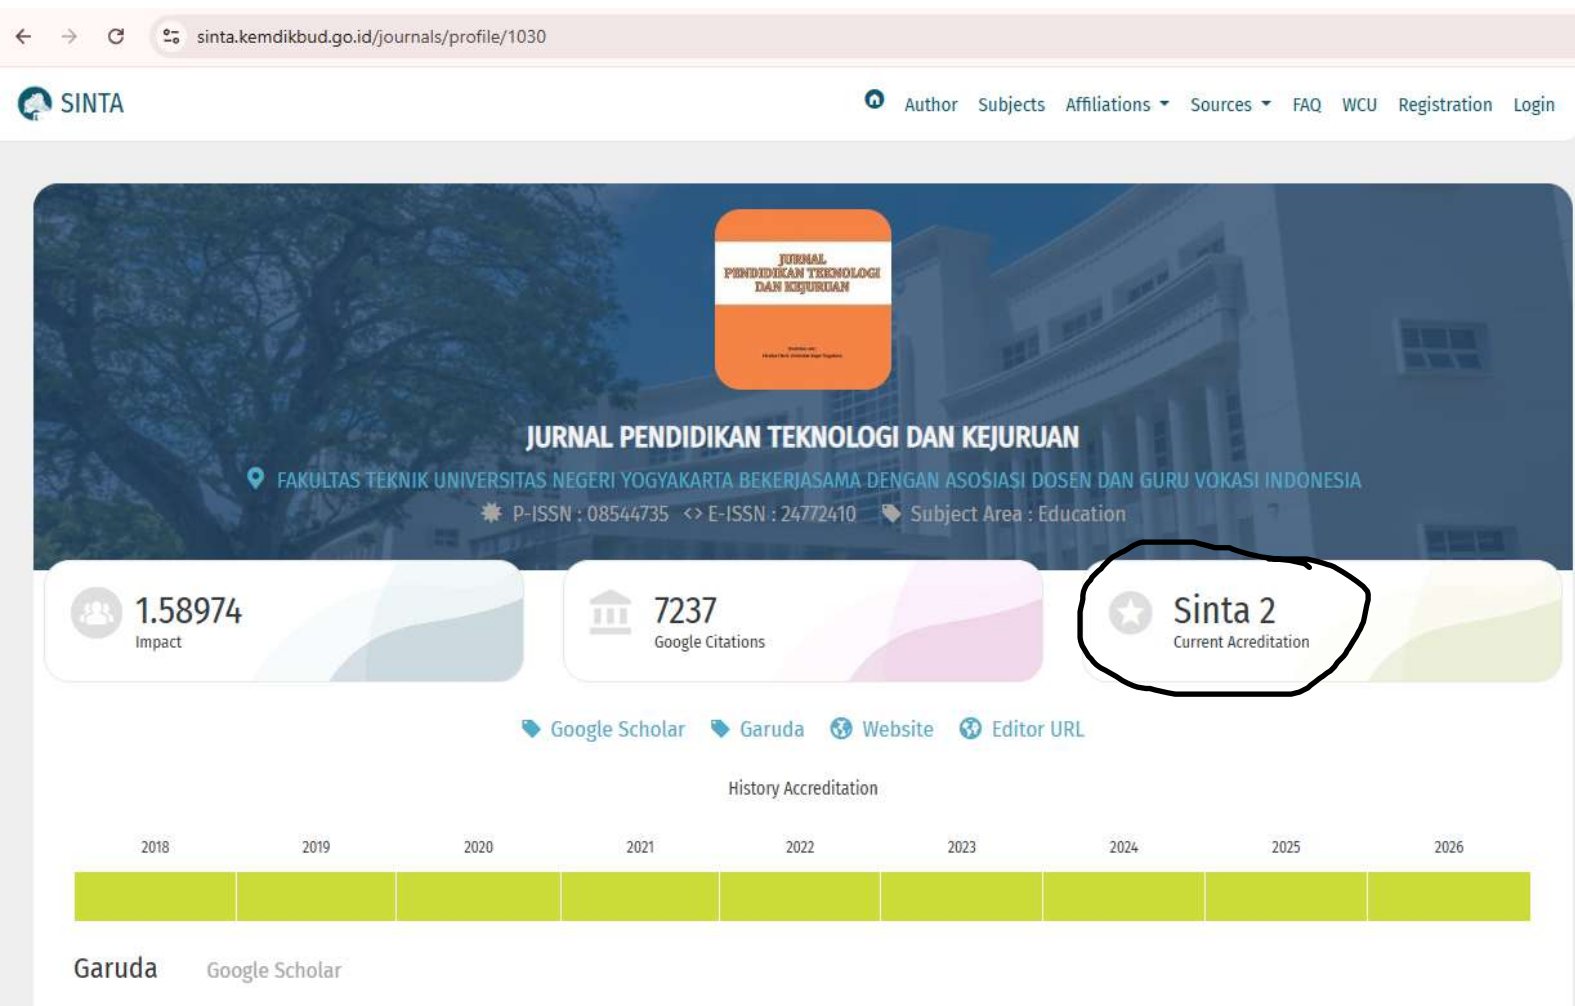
sinta.kemdikbud.go.id/journals/profile/1030

SINTA

Author Subjects Affiliations Sources FAQ WCU Registration Login

JURNAL PENDIDIKAN TEKNOLOGI DAN KEJURUAN

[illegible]

JURNAL PENDIDIKAN TEKNOLOGI DAN KEJURUAN

FAKULTAS TEKNIK UNIVERSITAS NEGERI YOGYAKARTA BEKERJASAMA DENGAN ASOSIASI DOSEN DAN GURU VOKASI INDONESIA

P-ISSN : 08544735 <> E-ISSN : 24772410 Subject Area : Education

1.58974
Impact

7237
Google Citations

Sinta 2
Current Acreditation

Google Scholar Garuda Website Editor URL

History Accreditation

| 2018 | 2019 | 2020 | 2021 | 2022 | 2023 | 2024 | 2025 | 2026 |
|---|---|---|---|---|---|---|---|---|

Garuda Google Scholar